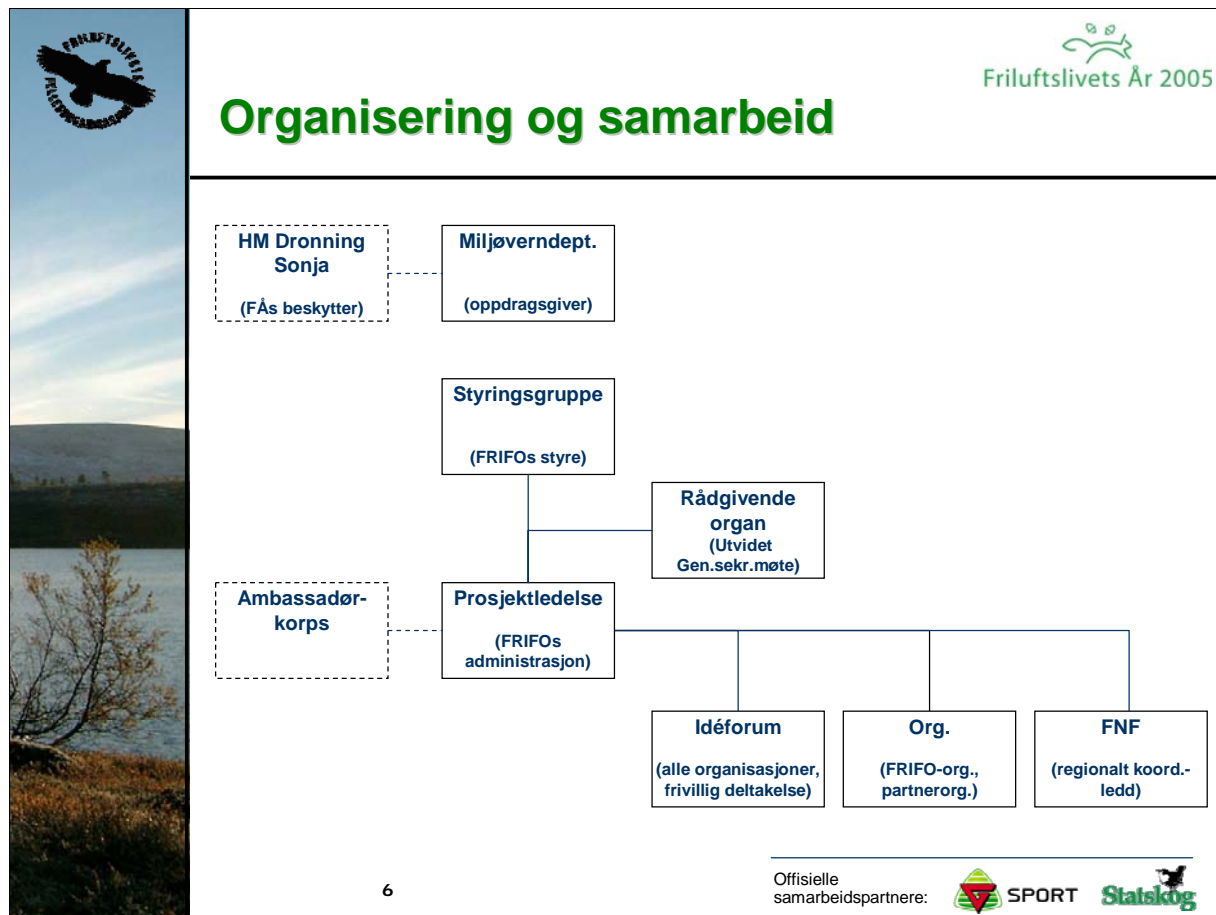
FRILUFTSLIVETS FELLESORGANISASJON

Friluftslivets År 2005

Organisering og samarbeid

HM Dronning Sonja

(FÅs beskytter)

Miljøverndept.

(oppdragsgiver)

Styringsgruppe

(FRIFOs styre)

Rådgivende organ (Utvidet Gen.sekr.møte)

Ambassadørkorps

Prosjektledelse

(FRIFOs administrasjon)

Idéforum

(alle organisasjoner, frivillig deltakelse)

Org.

(FRIFO-org., partnerorg.)

FNF

(regionalt koord.-ledd)

6

Offisielle samarbeidspartnere:

SPORT

Statskog